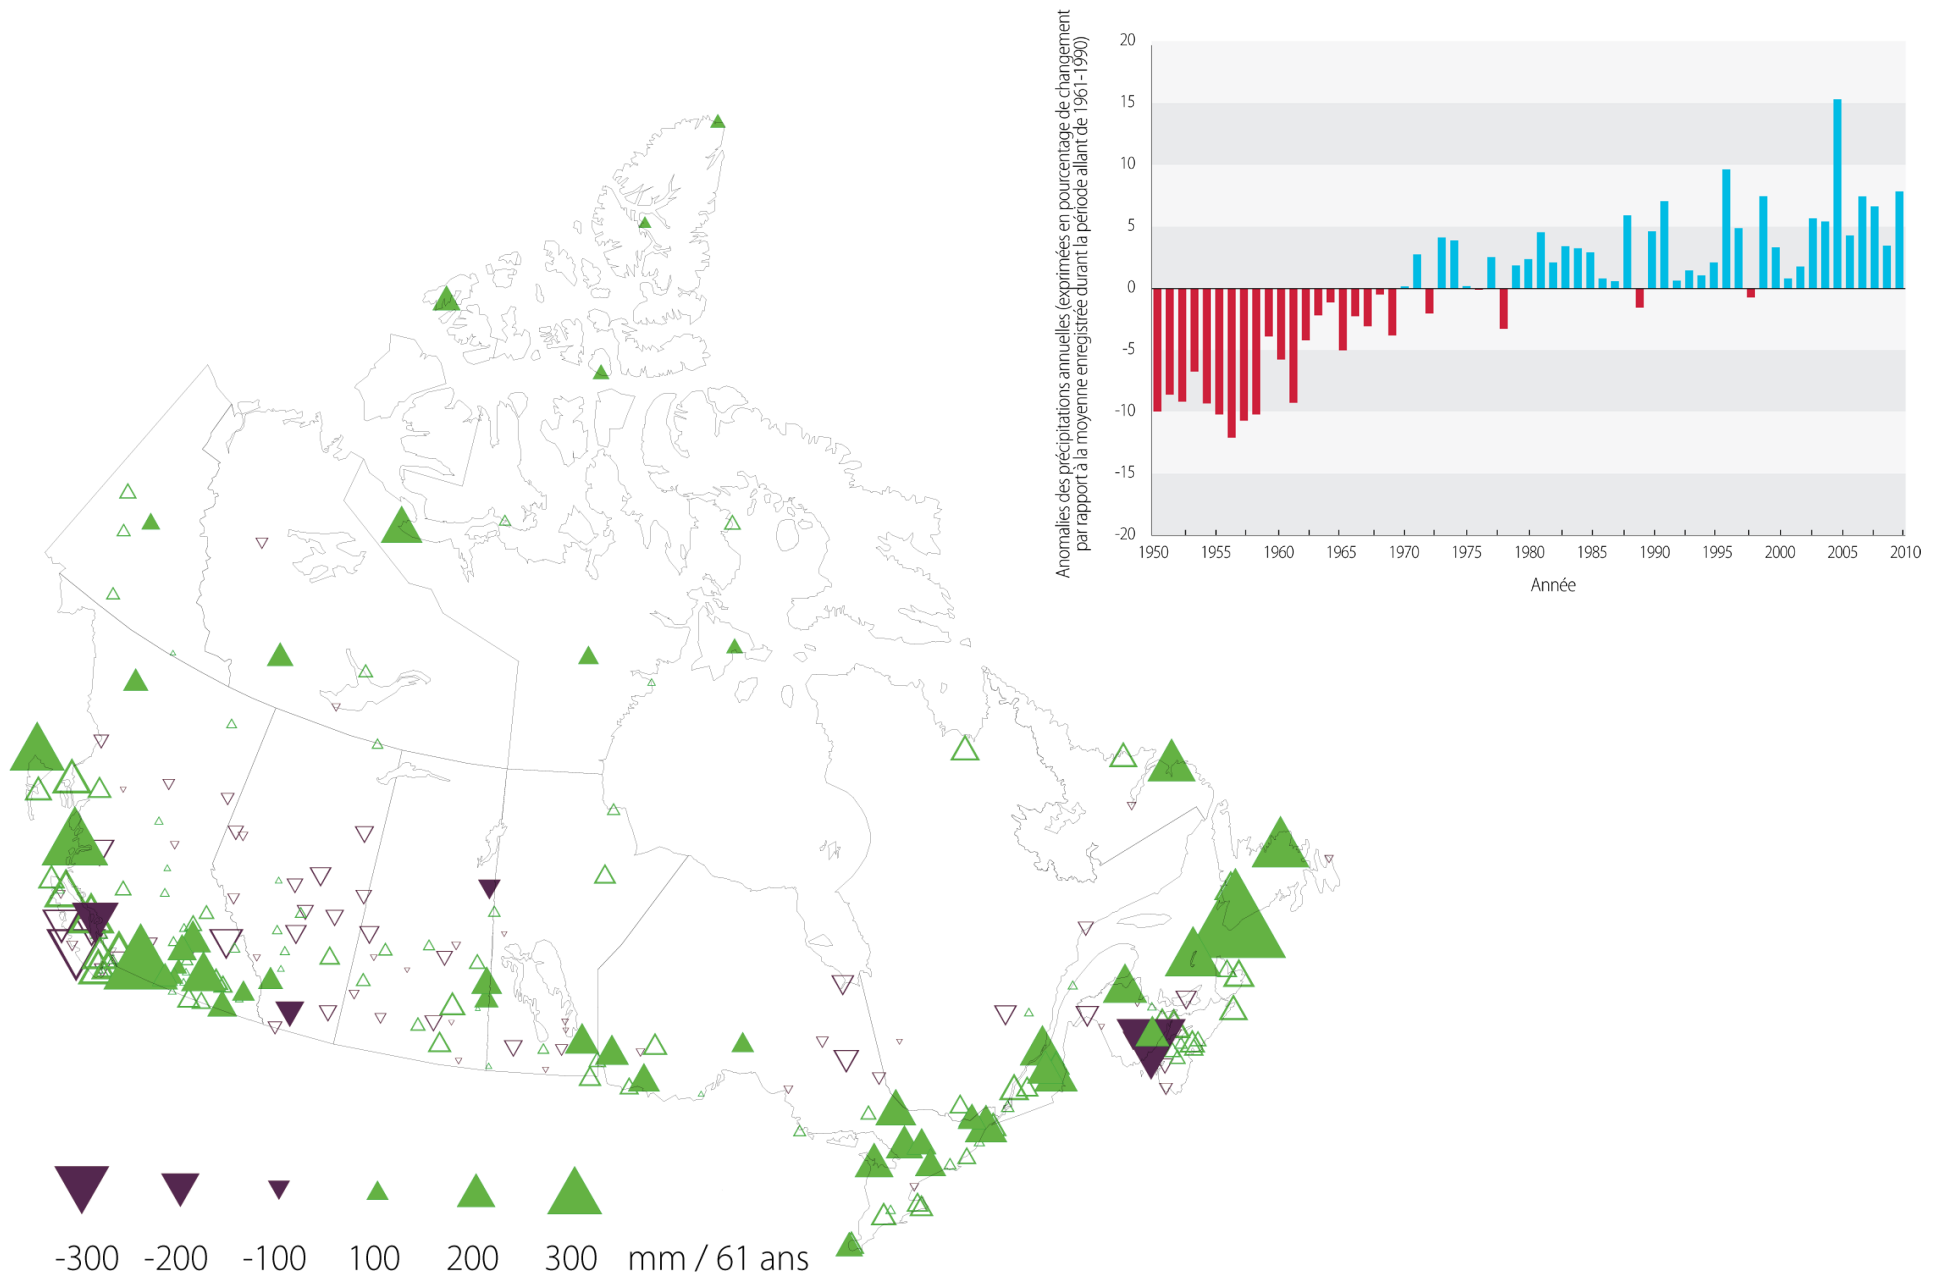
Anomalies des précipitations annuelles (exprimées en pourcentage de changement par rapport à la moyenne enregistrée durant la période allant de 1961-1990)

20
15
10
5
0
-5
-10
-15
-20

1950 1955 1960 1965 1970 1975 1980 1985 1990 1995 2000 2005 2010

Année

-300 -200 -100 100 200 300 mm / 61 ans